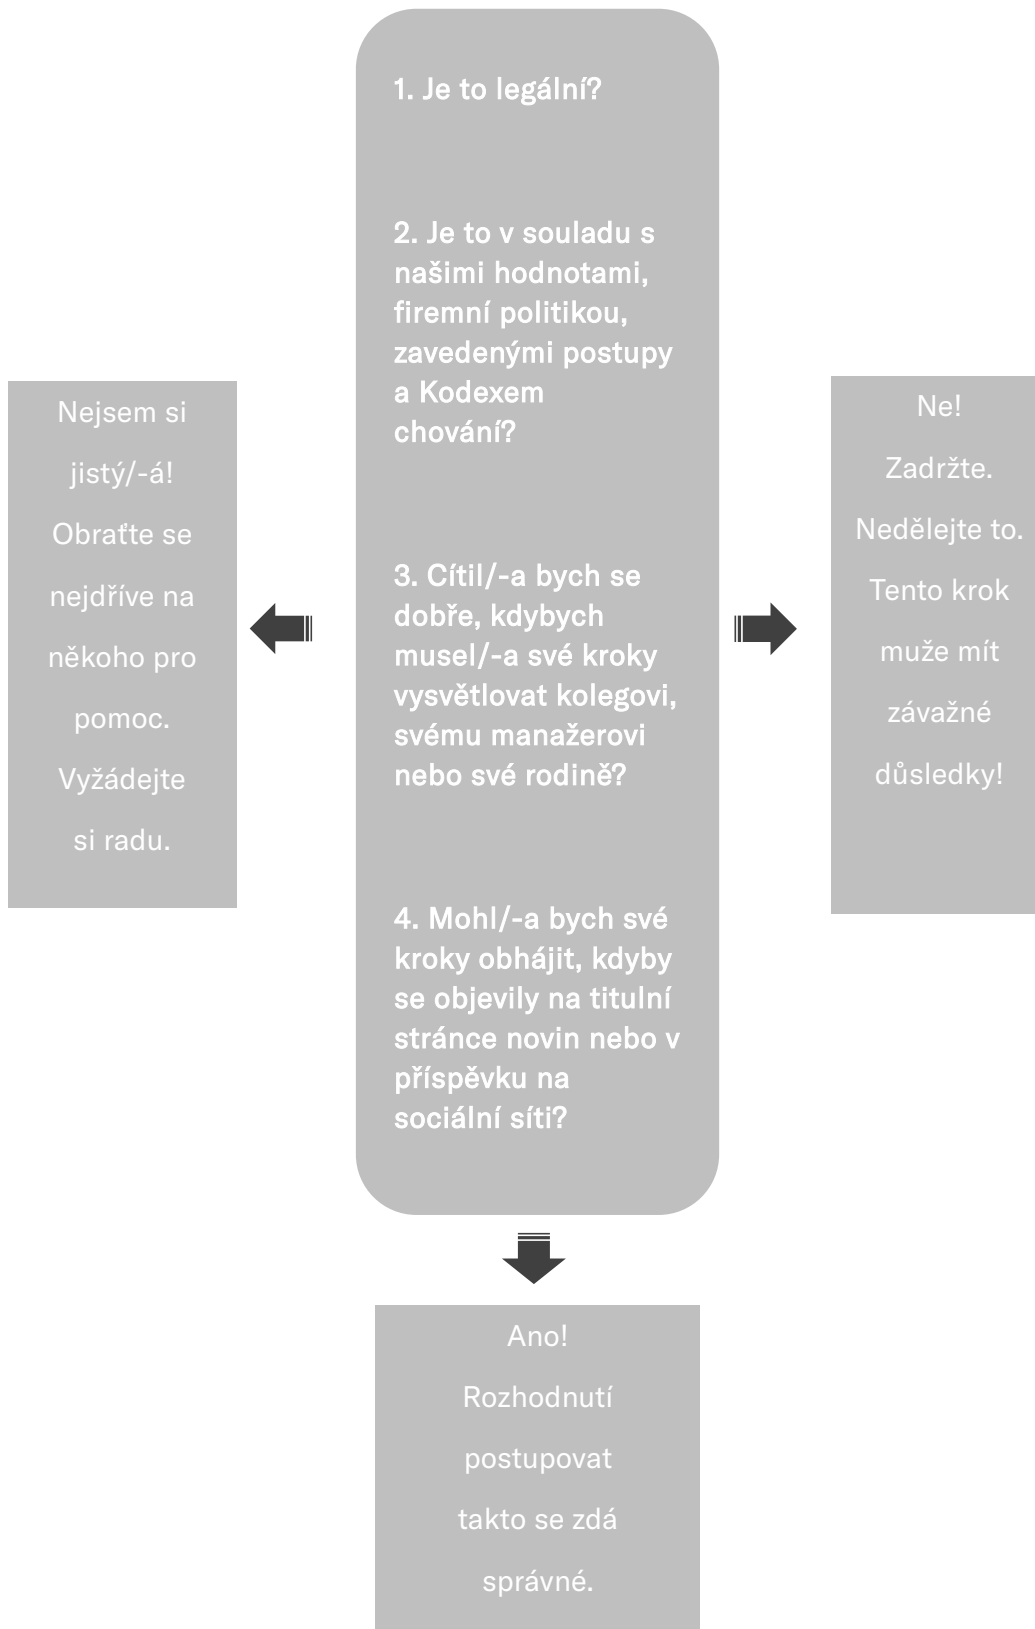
1. Je to legální?

2. Je to v souladu s našimi hodnotami, firemní politikou, zavedenými postupy a Kodexem chování?

3. Cítil/-a bych se dobře, kdybych musel/-a své kroky vysvětlovat kolegovi, svému manažerovi nebo své rodině?

4. Mohl/-a bych své kroky obhájit, kdyby se objevily na titulní stránce novin nebo v příspěvku na sociální síti?

Nejsem si jistý/-á! Obraťte se nejdříve na někoho pro pomoc. Vyžádejte si radu.

Ne! Zadržte. Nedělejte to. Tento krok muže mít závažné důsledky!

Ano! Rozhodnutí postupovat takto se zdá správné.